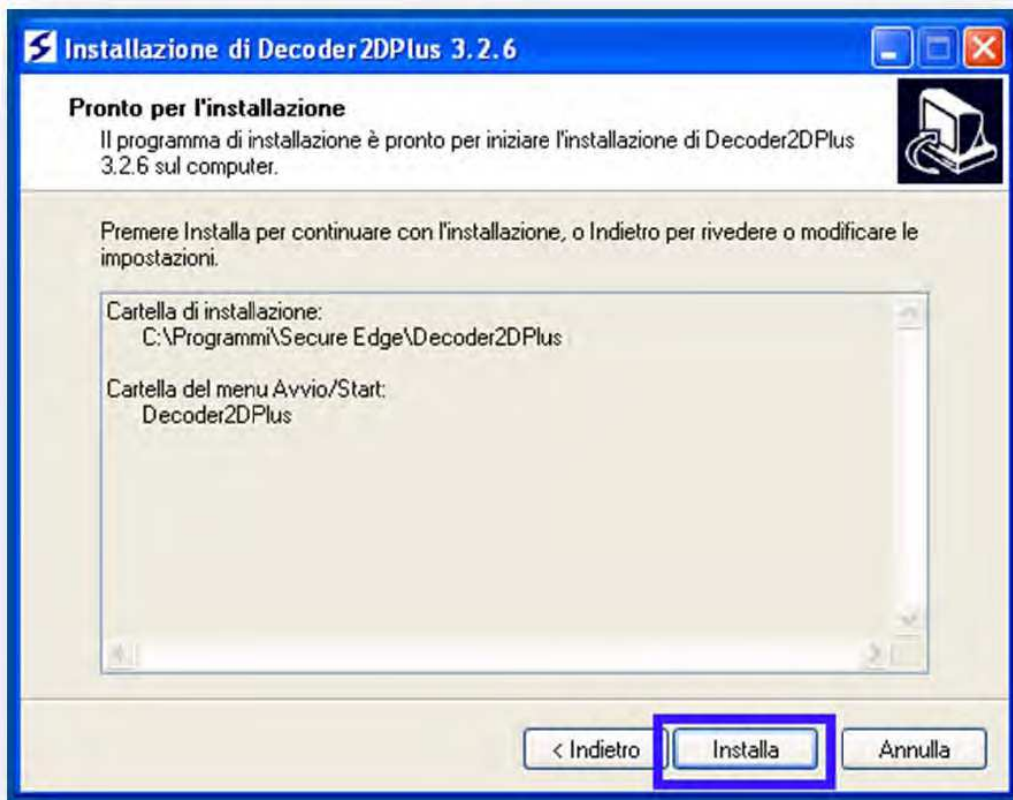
Installazione di Decoder2DPlus 3.2.6

Pronto per l'installazione
Il programma di installazione è pronto per iniziare l'installazione di Decoder2DPlus 3.2.6 sul computer.

Premere Installa per continuare con l'installazione, o Indietro per rivedere o modificare le impostazioni.

Cartella di installazione:
C:\Programmi\Secure Edge\Decoder2DPlus

Cartella del menu Avvio/Start:
Decoder2DPlus

< Indietro
Installa
Annulla